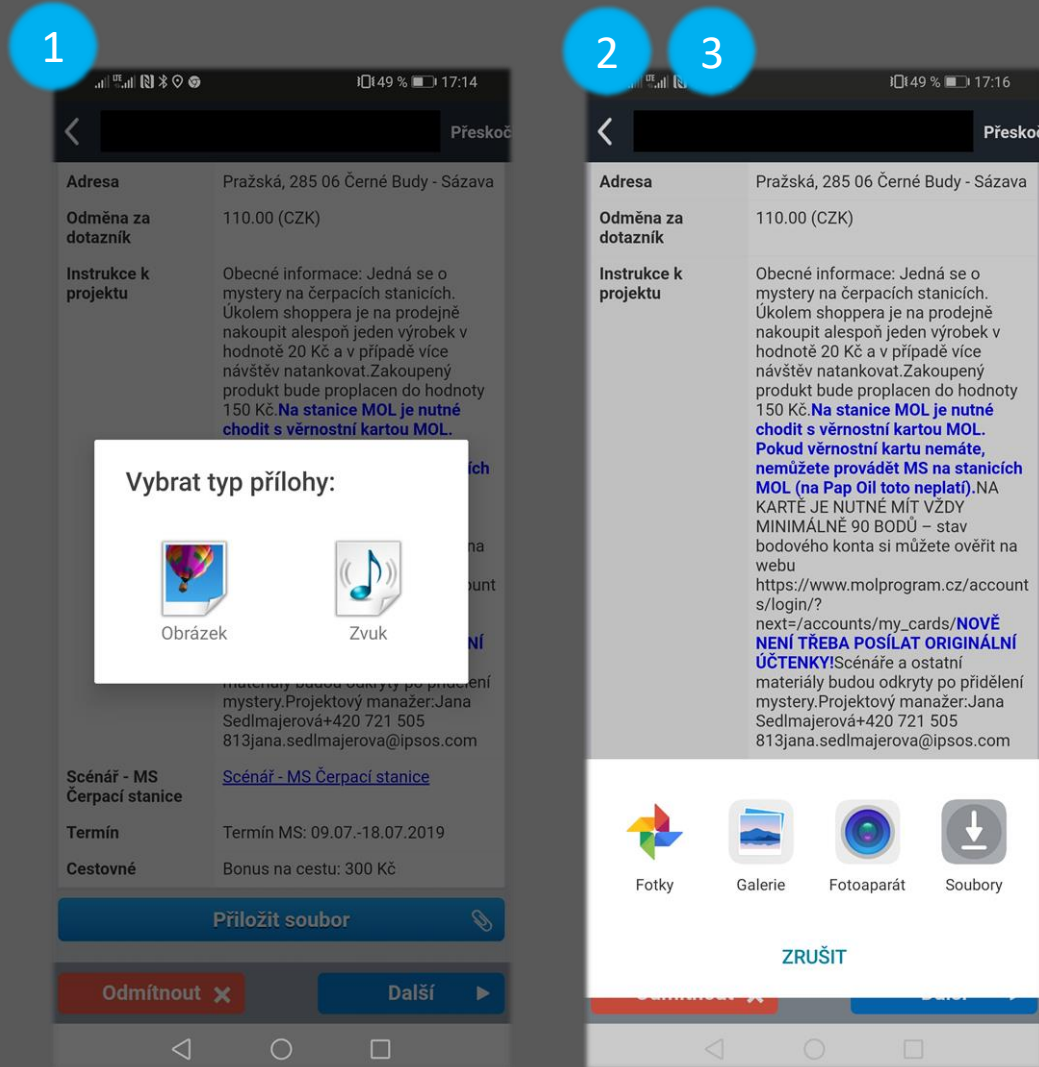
1

49 % 17:14

Přeskoč

| Adresa | Pražská, 285 06 Černé Budy - Sázava |
|---|---|
| Odměna za dotazník | 110.00 (CZK) |
| Instrukce k projektu | Obecné informace: Jedná se o mystery na čerpacích stanicích. Úkolem shoppera je na prodejně nakoupit alespoň jeden výrobek v hodnotě 20 Kč a v případě více návštěv natankovat.Zakoupený produkt bude proplacen do hodnoty 150 Kč.**Na stanice MOL je nutné chodit s věrnostní kartou MOL.** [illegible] ích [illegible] na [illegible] unt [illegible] NÍ materiály budou odkryty po přidělení mystery.Projektový manažer:Jana Sedlmajerová+420 721 505 813jana.sedlmajerova@ipsos.com |
| Scénář - MS Čerpací stanice | Scénář - MS Čerpací stanice |
| Termín | Termín MS: 09.07.-18.07.2019 |
| Cestovné | Bonus na cestu: 300 Kč |

Vybrat typ přílohy:

Obrázek

Zvuk

Přiložit soubor

Odmítnout

Další

2

3

49 % 17:16

Přeskoč

| Adresa | Pražská, 285 06 Černé Budy - Sázava |
|---|---|
| Odměna za dotazník | 110.00 (CZK) |
| Instrukce k projektu | Obecné informace: Jedná se o mystery na čerpacích stanicích. Úkolem shoppera je na prodejně nakoupit alespoň jeden výrobek v hodnotě 20 Kč a v případě více návštěv natankovat.Zakoupený produkt bude proplacen do hodnoty 150 Kč.**Na stanice MOL je nutné chodit s věrnostní kartou MOL. Pokud věrnostní kartu nemáte, nemůžete provádět MS na stanicích MOL (na Pap Oil toto neplatí).**NA KARTĚ JE NUTNÉ MÍT VŽDY MINIMÁLNĚ 90 BODŮ – stav bodového konta si můžete ověřit na webu https://www.molprogram.cz/accounts/login/?next=/accounts/my_cards/**NOVĚ NENÍ TŘEBA POSÍLAT ORIGINÁLNÍ ÚČTENKY!**Scénáře a ostatní materiály budou odkryty po přidělení mystery.Projektový manažer:Jana Sedlmajerová+420 721 505 813jana.sedlmajerova@ipsos.com |

Fotky

Galerie

Fotoaparát

Soubory

ZRUŠIT